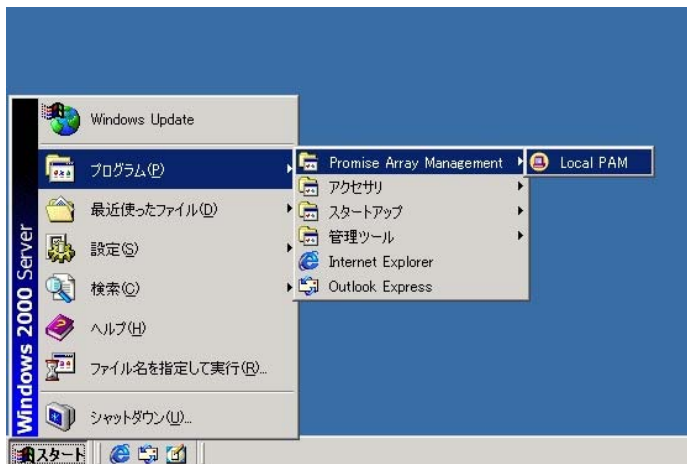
Windows 2000 Server

Windows Update

プログラム(P)

最近使ったファイル(D)

設定(S)

検索(C)

ヘルプ(H)

ファイル名を指定して実行(R)...

シャットダウン(U)...

Promise Array Management

アクセサリ

スタートアップ

管理ツール

Internet Explorer

Outlook Express

Local PAM

スタート